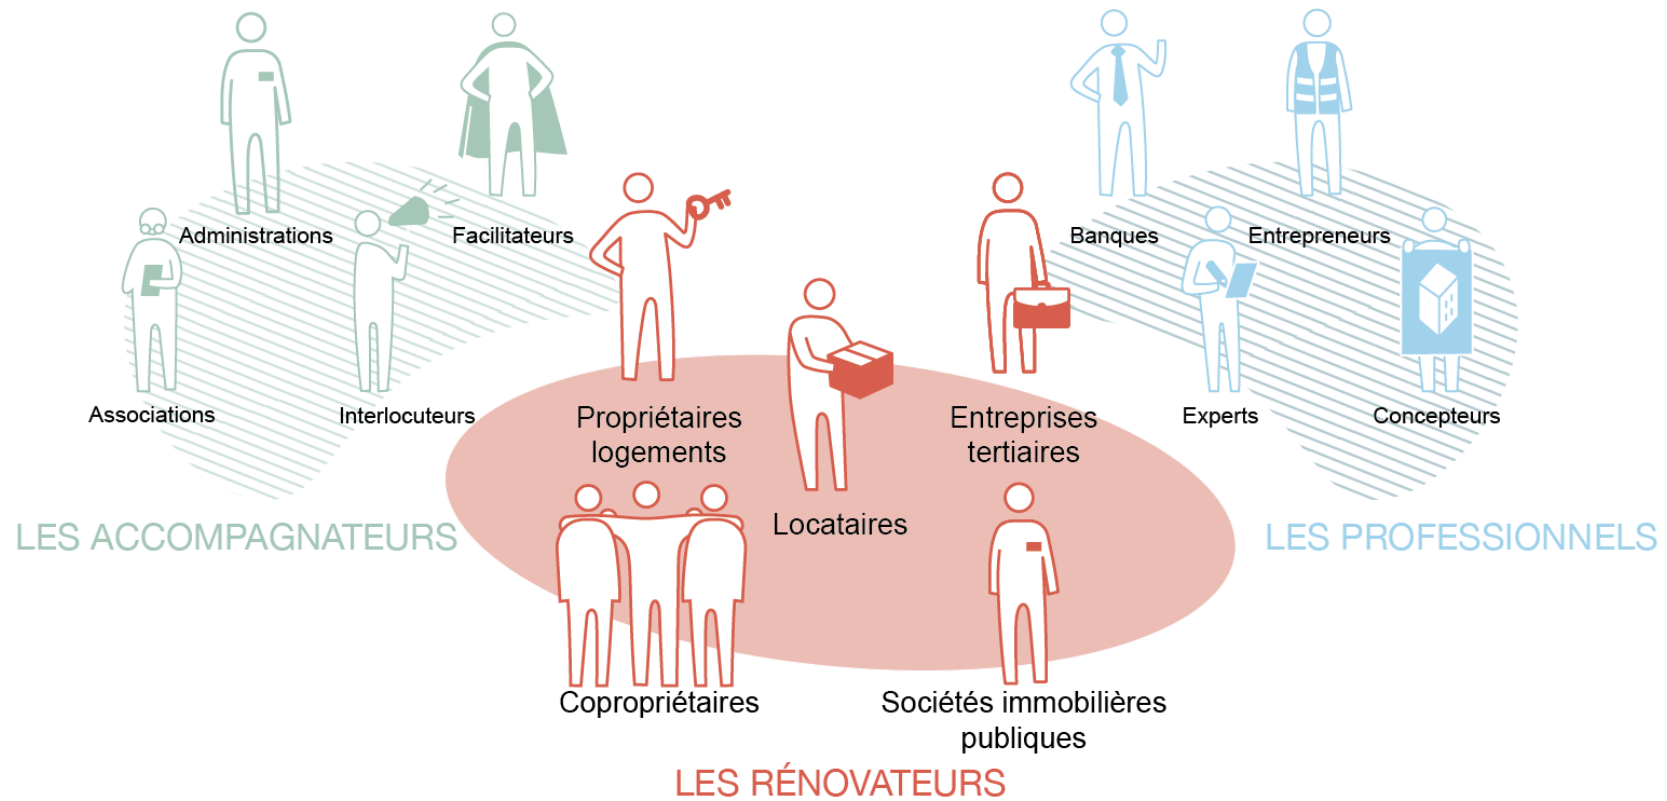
Administrations

Facilitateurs

Associations

Interlocuteurs

LES ACCOMPAGNATEURS

Propriétaires logements

Locataires

Entreprises tertiaires

Copropriétaires

Sociétés immobilières publiques

LES RÉNOVATEURS

Banques

Entrepreneurs

Experts

Concepteurs

LES PROFESSIONNELS